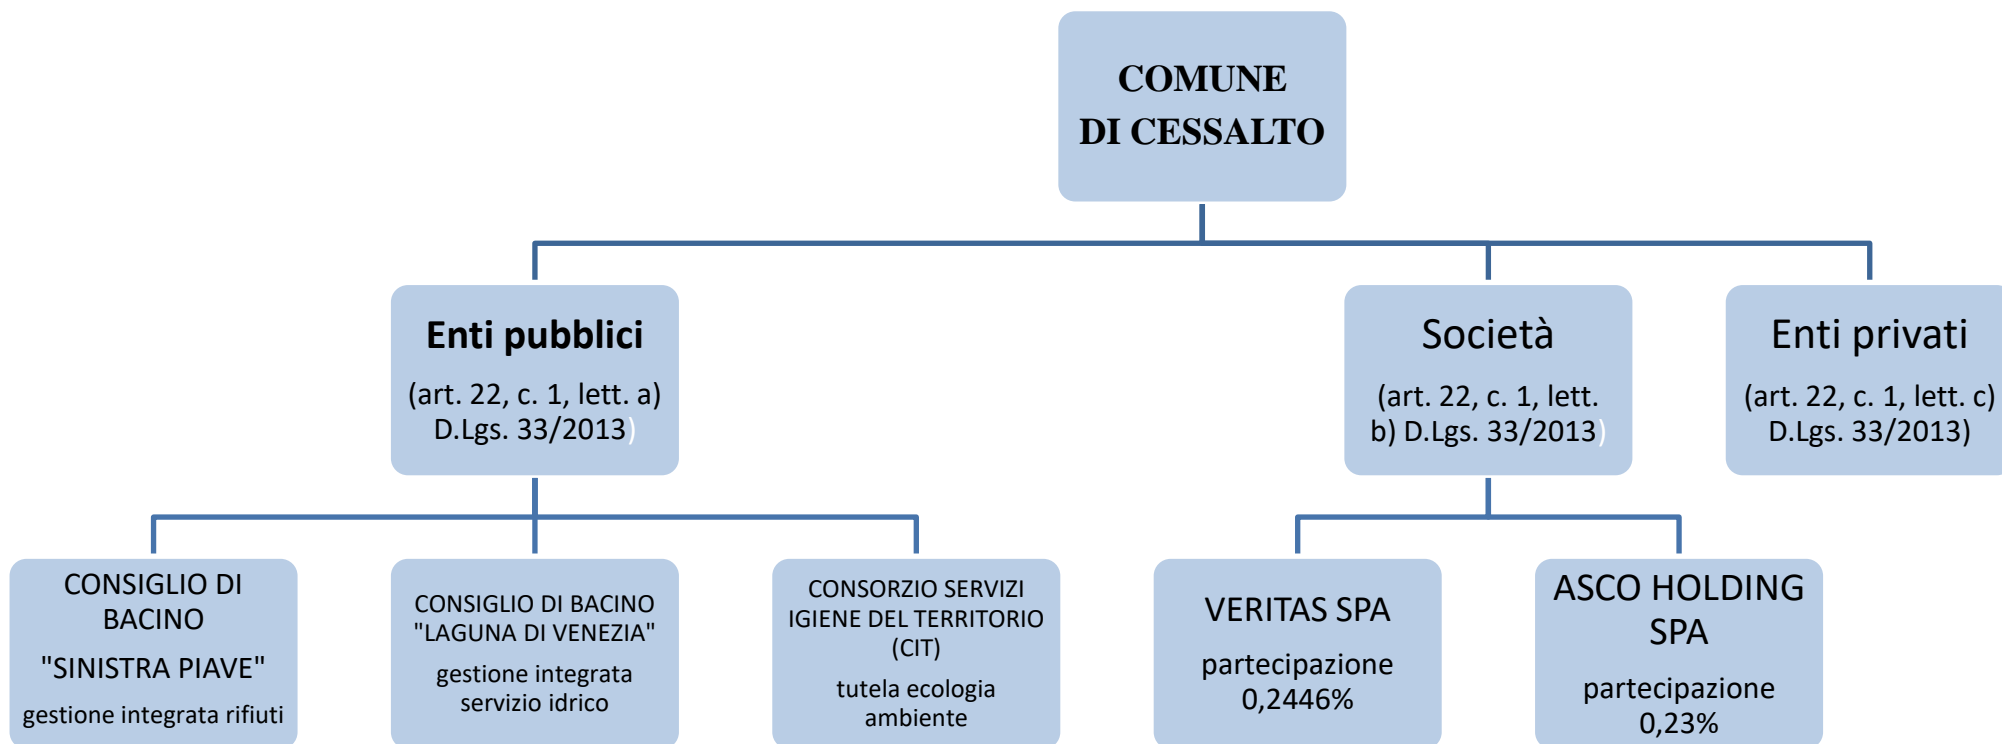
COMUNE DI CESSALTO

Enti pubblici
(art. 22, c. 1, lett. a) D.Lgs. 33/2013)

Società
(art. 22, c. 1, lett. b) D.Lgs. 33/2013)

Enti privati
(art. 22, c. 1, lett. c) D.Lgs. 33/2013)

CONSIGLIO DI BACINO "SINISTRA PIAVE"
gestione integrata rifiuti

CONSIGLIO DI BACINO "LAGUNA DI VENEZIA"
gestione integrata servizio idrico

CONSORZIO SERVIZI IGIENE DEL TERRITORIO (CIT)
tutela ecologia ambiente

VERITAS SPA
partecipazione 0,2446%

ASCO HOLDING SPA
partecipazione 0,23%